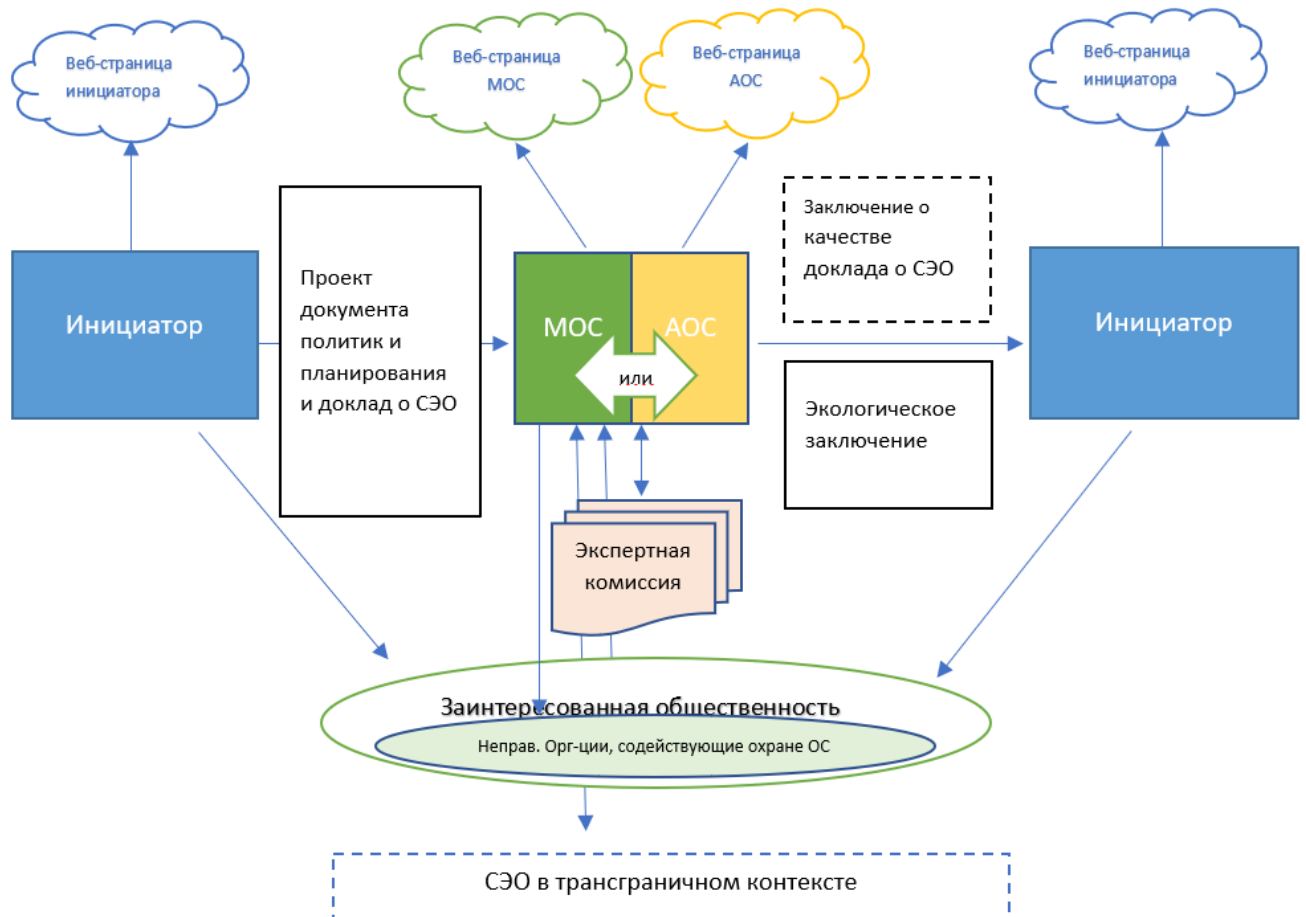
Веб-страница инициатора

Веб-страница МОС

Веб-страница АОС

Веб-страница инициатора

Заключение о качестве доклада о СЭО

Инициатор

Проект документа политик и планирования и доклад о СЭО

МОС

АОС

или

Инициатор

Экологическое заключение

Экспертная комиссия

Заинтересованная общественность

Неправ. Орг-ции, содействующие охране ОС

СЭО в трансграничном контексте